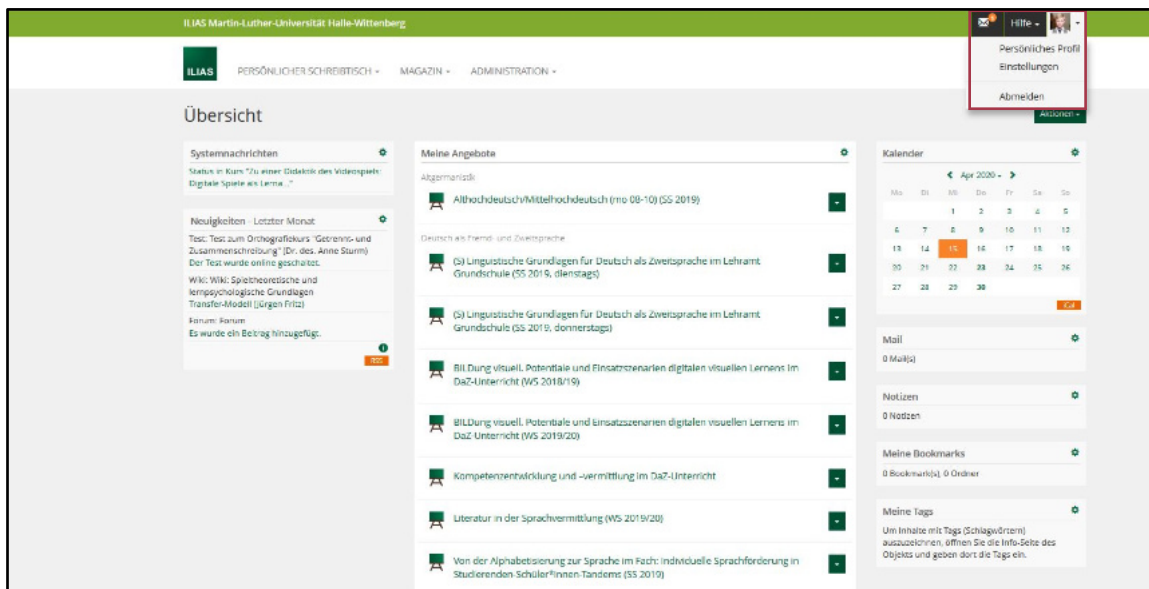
ILIAS Martin-Luther-Universität Halle-Wittenberg

Hilfe

Persönliches Profil
Einstellungen

Abmelden

ILIAS PERSÖNLICHER SCHREIBTISCH MAGAZIN ADMINISTRATION

Übersicht

Aktionen

Systemnachrichten

Status in Kurs "Zu einer Didaktik des Videospiels: Digitale Spiele als Lerne..."

Neuigkeiten · Letzter Monat

Test: Test zum Orthografiekurs "Getrennt- und Zusammenschreibung" (Dr. des. Anne Sturm)
Der Test wurde online geschaltet.

Wiki: Wiki: Spieltheoretische und lernpsychologische Grundlagen
Transfer-Modell (Jürgen Fritz)

Forum: Forum
Es wurde ein Beitrag hinzugefügt.

RSS

Meine Angebote

Altgermanistik

Althochdeutsch/Mittelhochdeutsch (mo 08-10) (SS 2019)

Deutsch als Fremd- und Zweitsprache

(S) Linguistische Grundlagen für Deutsch als Zweitsprache im Lehramt Grundschule (SS 2019, dienstags)

(S) Linguistische Grundlagen für Deutsch als Zweitsprache im Lehramt Grundschule (SS 2019, donnerstags)

BILDung visuell. Potentiale und Einsatzszenarien digitalen visuellen Lernens im DaZ-Unterricht (WS 2018/19)

BILDung visuell. Potentiale und Einsatzszenarien digitalen visuellen Lernens im DaZ-Unterricht (WS 2019/20)

Kompetenzentwicklung und -vermittlung im DaZ-Unterricht

Literatur in der Sprachvermittlung (WS 2019/20)

Von der Alphabetisierung zur Sprache im Fach: Individuelle Sprachförderung in Studierenden-Schüler*innen-Tandems (SS 2019)

Kalender

Apr 2020

| Mo | Di | Mi | Do | Fr | Sa | So |
|---|---|---|---|---|---|---|
| | | 1 | 2 | 3 | 4 | 5 |
| 6 | 7 | 8 | 9 | 10 | 11 | 12 |
| 13 | 14 | 15 | 16 | 17 | 18 | 19 |
| 20 | 21 | 22 | 23 | 24 | 25 | 26 |
| 27 | 28 | 29 | 30 | | | |

iCal

Mail
0 Mail(s)

Notizen
0 Notizen

Meine Bookmarks
0 Bookmark(s), 0 Ordner

Meine Tags
Um Inhalte mit Tags (Schlagwörtern) auszuzeichnen, öffnen Sie die Info-Seite des Objekts und geben dort die Tags ein.